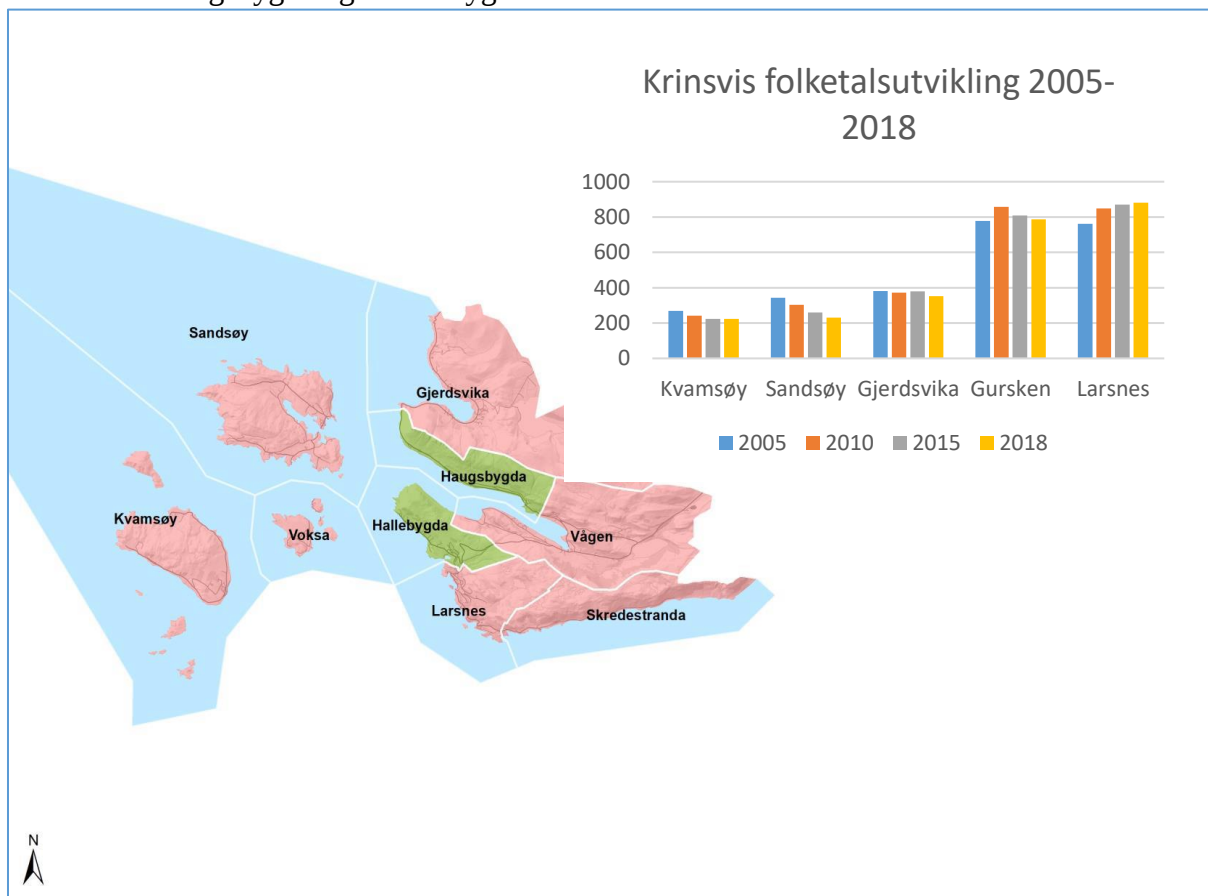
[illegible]

Krinsvis folketalsutvikling 2005-2018

1000
800
600
400
200
0

Kvamsøy Sandsøy Gjerdsvika Gursken Larsnes

2005 2010 2015 2018

Sandsøy
Gjerdsvika
Haugsbygda
Kvamsøy
Voksa
Hallebygda
Vågen
Larsnes
Skredestranda

N